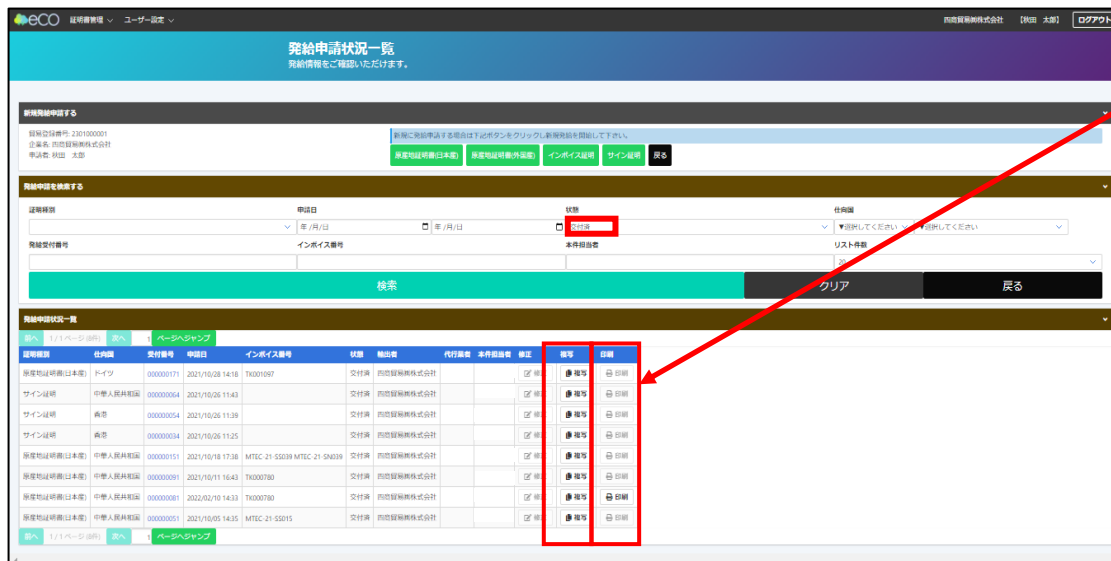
eCO 証明書管理 ユーザー設定 西商貿易株式会社 【秋田 太郎】 ログアウト

発給申請状況一覧
発給情報をご確認いただけます。

新規発給申請する
貿易登録番号: 2301000001
企業名: 西商貿易株式会社
申請者: 秋田 太郎

新規に発給申請する場合は下記ボタンをクリックし新規発給を開始して下さい。
原産地証明書(日本産) 原産地証明書(外国産) インボイス証明 サイン証明 戻る

発給申請を検索する
証明種別
申請日
年/月/日 年/月/日
状態
交付済
仕向国
▼選択してください ▼選択してください
発給受付番号
インボイス番号
本件担当者
リスト件数
20

検索 クリア 戻る

発給申請状況一覧
前へ 1/1ページ(8件) 次へ 1 ページへジャンプ

| 証明種別 | 仕向国 | 受付番号 | 申請日 | インボイス番号 | 状態 | 輸出者 | 代行業者 | 本件担当者 | 修正 | 複写 | 印刷 |
|---|---|---|---|---|---|---|---|---|---|---|---|
| 原産地証明書(日本産) | ドイツ | 000000171 | 2021/10/28 14:18 | TK001097 | 交付済 | 西商貿易株式会社 | | | 修正 | 複写 | 印刷 |
| サイン証明 | 中華人民共和国 | 000000064 | 2021/10/26 11:43 | | 交付済 | 西商貿易株式会社 | | | 修正 | 複写 | 印刷 |
| サイン証明 | 香港 | 000000054 | 2021/10/26 11:39 | | 交付済 | 西商貿易株式会社 | | | 修正 | 複写 | 印刷 |
| サイン証明 | 香港 | 000000034 | 2021/10/26 11:25 | | 交付済 | 西商貿易株式会社 | | | 修正 | 複写 | 印刷 |
| 原産地証明書(日本産) | 中華人民共和国 | 000000151 | 2021/10/18 17:38 | MTEC-21-SS039 MTEC-21-SN039 | 交付済 | 西商貿易株式会社 | | | 修正 | 複写 | 印刷 |
| 原産地証明書(日本産) | 中華人民共和国 | 000000091 | 2021/10/11 16:43 | TK000780 | 交付済 | 西商貿易株式会社 | | | 修正 | 複写 | 印刷 |
| 原産地証明書(日本産) | 中華人民共和国 | 000000081 | 2022/02/10 14:33 | TK000780 | 交付済 | 西商貿易株式会社 | | | 修正 | 複写 | 印刷 |
| 原産地証明書(日本産) | 中華人民共和国 | 000000051 | 2021/10/05 14:35 | MTEC-21-SS015 | 交付済 | 西商貿易株式会社 | | | 修正 | 複写 | 印刷 |

前へ 1/1ページ(8件) 次へ 1 ページへジャンプ